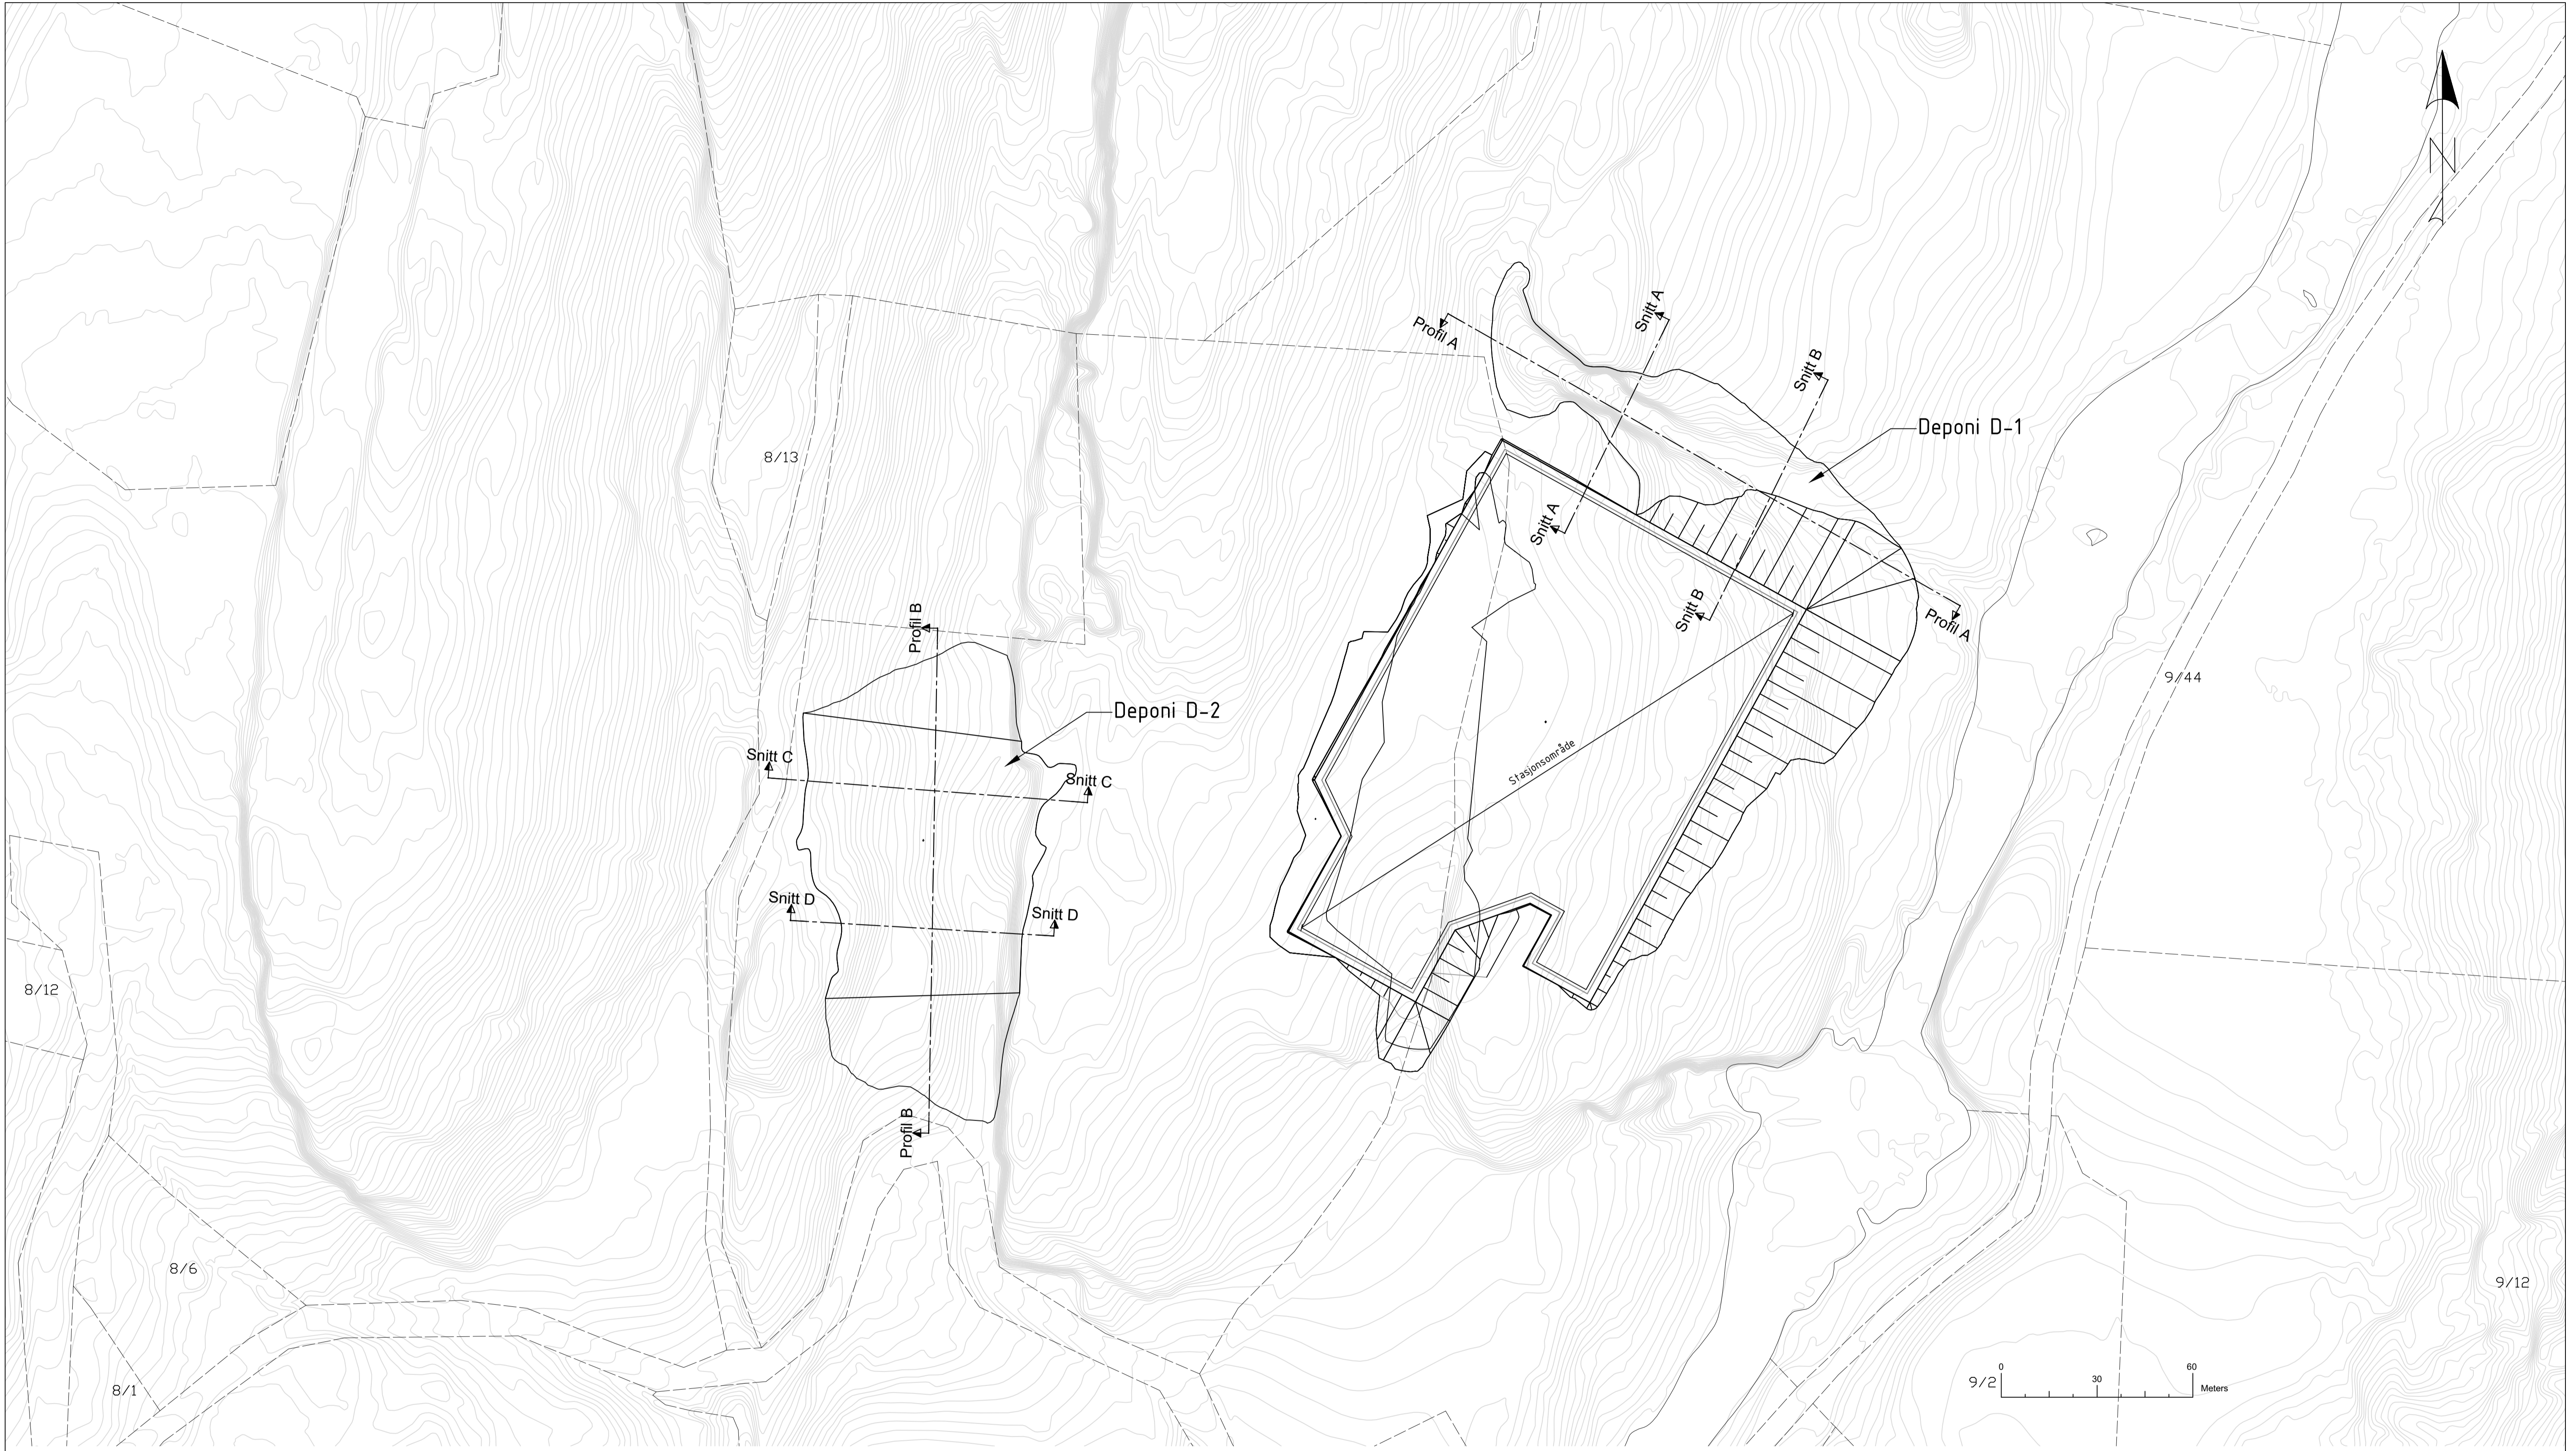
N

Profil A

Snitt A

Snitt B

Deponi D-1

Snitt A

Snitt B

Profil A

8/13

Profil B

Deponi D-2

Snitt C

Snitt C

Stasjonsområde

9/44

Snitt D

Snitt D

8/12

Profil B

8/6

9/12

8/1

9/2

0 30 60 Meters